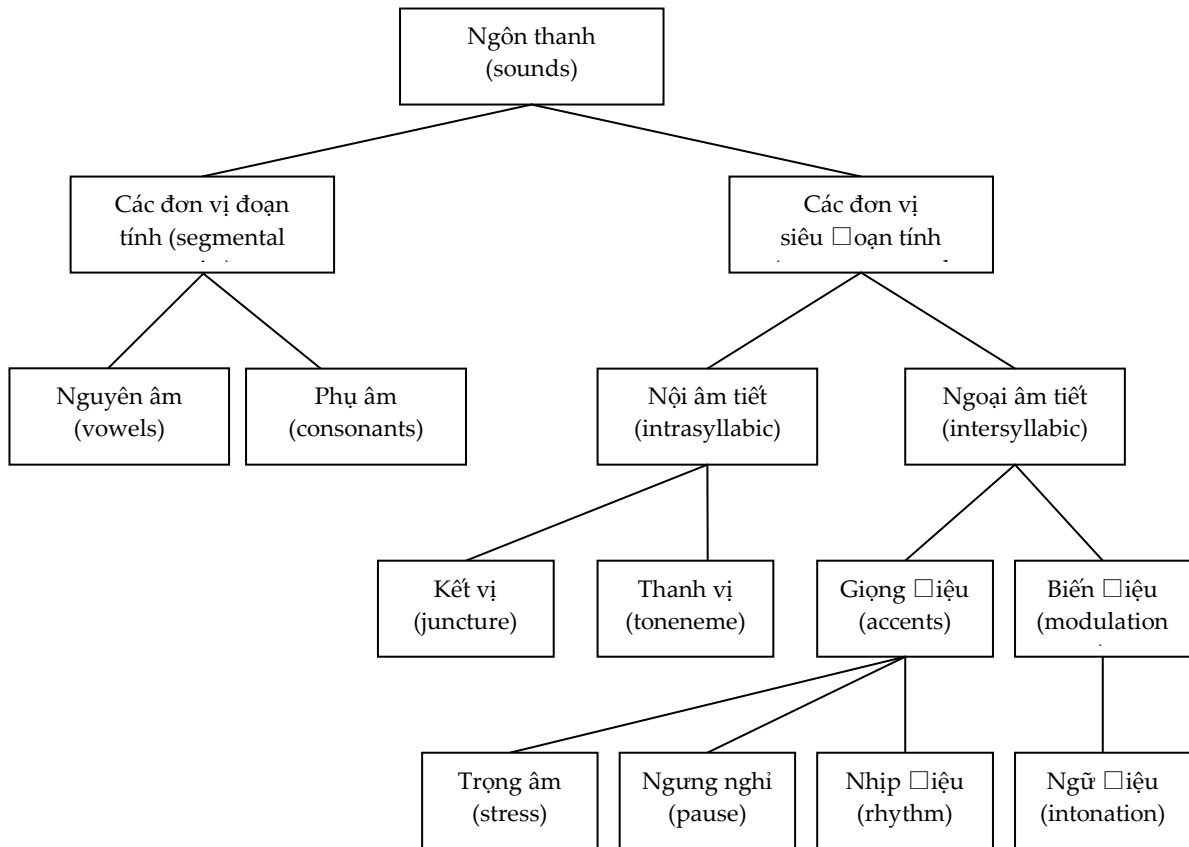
Ngôn thanh
(sounds)

Các đơn vị đoạn tính (segmental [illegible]

Các đơn vị siêu □oạn tính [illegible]

Nguyên âm
(vowels)

Phụ âm
(consonants)

Nội âm tiết
(intrasyllabic)

Ngoại âm tiết
(intersyllabic)

Kết vị
(juncture)

Thanh vị
(toneneme)

Giọng □iệu
(accents)

Biến □iệu
(modulation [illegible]

Trọng âm
(stress)

Ngưng nghỉ
(pause)

Nhịp □iệu
(rhythm)

Ngữ □iệu
(intonation)